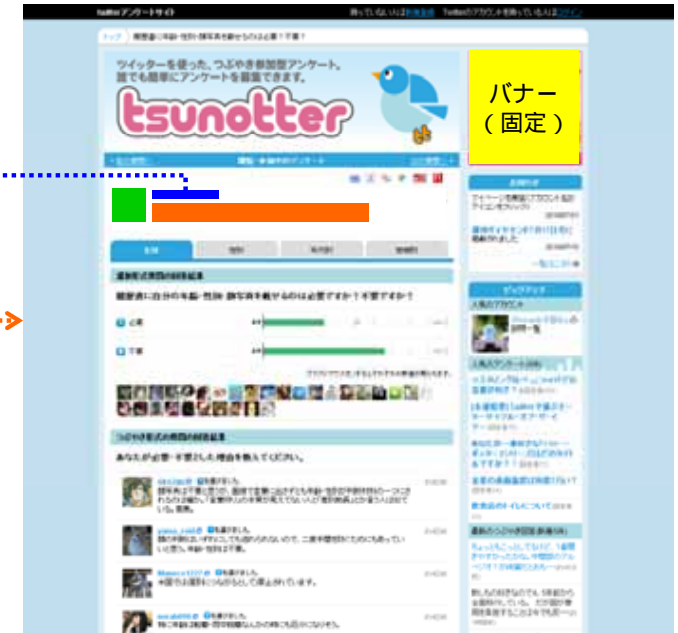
twitterアンケートサイト

ツイッターを使った、つぶやき参加型アンケート。
誰でも簡単にアンケートを募集できます。

tsunotter

バナー
（固定）

あなたが必要・不要とした理由を教えてください。

お知らせ

ピックアップ

人気のアカウント

人気のアンケート

最新のつぶやき回答